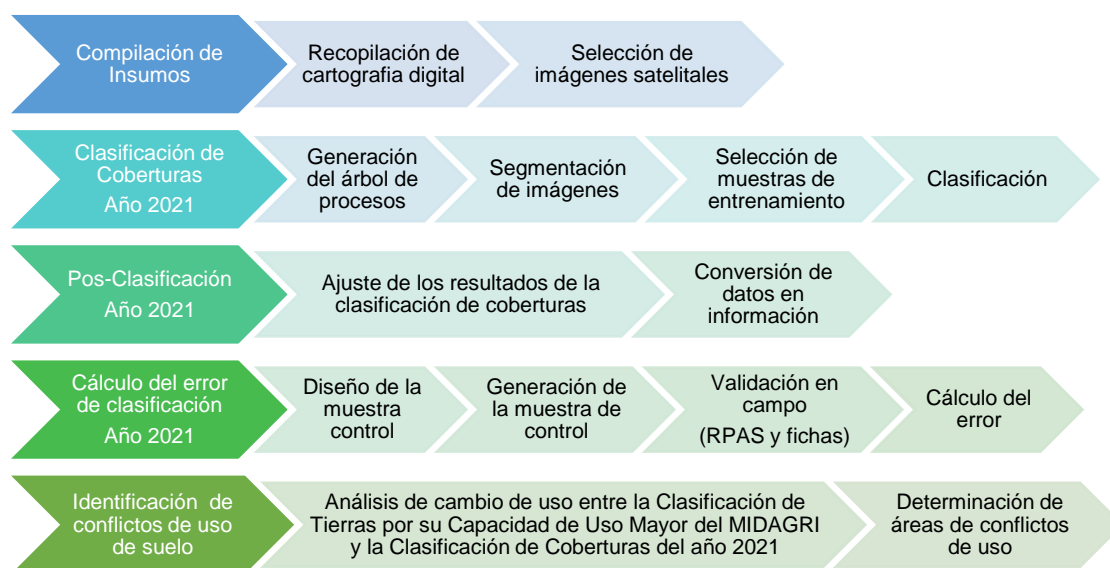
Compilación de Insumos

Recopilación de cartografia digital

Selección de imágenes satelitales

Clasificación de Coberturas Año 2021

Generación del árbol de procesos

Segmentación de imágenes

Selección de muestras de entrenamiento

Clasificación

Pos-Clasificación Año 2021

Ajuste de los resultados de la clasificación de coberturas

Conversión de datos en información

Cálculo del error de clasificación Año 2021

Diseño de la muestra control

Generación de la muestra de control

Validación en campo (RPAS y fichas)

Cálculo del error

Identificación de conflictos de uso de suelo

Análisis de cambio de uso entre la Clasificación de Tierras por su Capacidad de Uso Mayor del MIDAGRI y la Clasificación de Coberturas del año 2021

Determinación de áreas de conflictos de uso